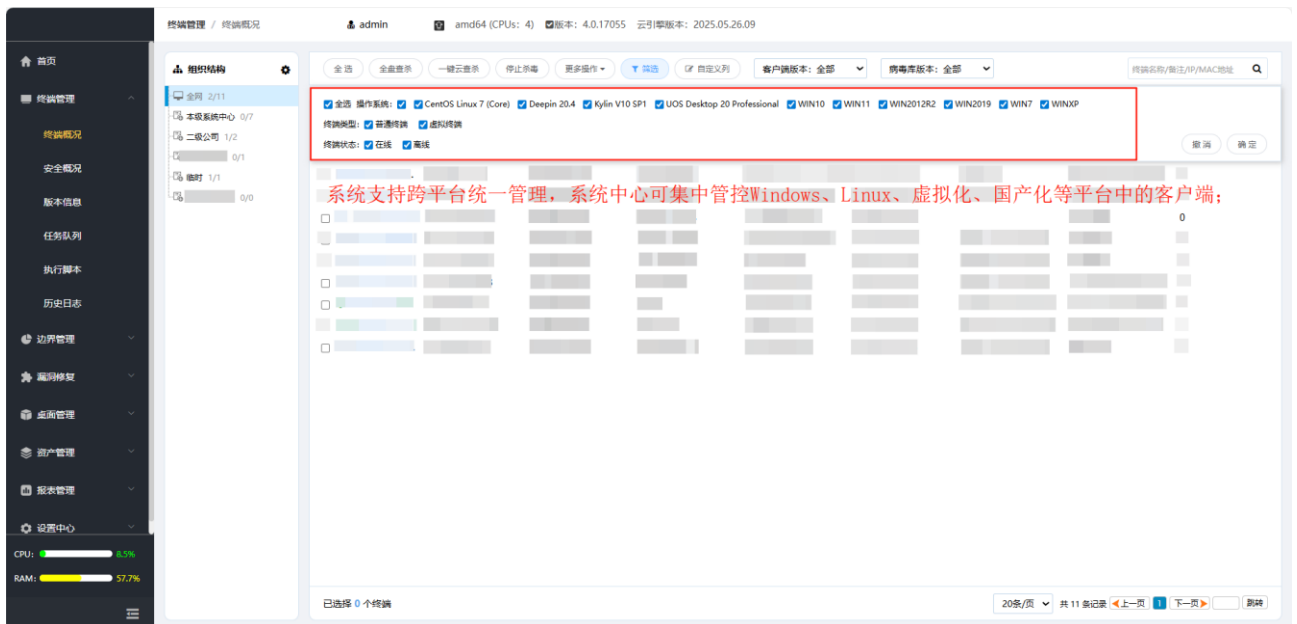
终端管理 / 终端概况

admin

amd64 (CPUs: 4) 版本：4.0.17055 云引擎版本：2025.05.26.09

首页

终端管理

终端概况

安全概况

版本信息

任务队列

执行脚本

历史日志

边界管理

漏洞修复

桌面管理

资产管理

报表管理

设置中心

CPU: 8.5%

RAM: 57.7%

组织结构

全网 2/11

本级系统中心 0/7

二级公司 1/2

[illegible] 0/1

临时 1/1

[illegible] 0/0

全选 全盘查杀 一键云查杀 停止杀毒 更多操作 筛选 自定义列 客户端版本：全部 病毒库版本：全部 终端名称/备注/IP/MAC地址

全选 操作系统： CentOS Linux 7 (Core) Deepin 20.4 Kylin V10 SP1 UOS Desktop 20 Professional WIN10 WIN11 WIN2012R2 WIN2019 WIN7 WINXP

终端类型： 普通终端 虚拟终端

终端状态： 在线 离线

撤消 确定

系统支持跨平台统一管理，系统中心可集中管控Windows、Linux、虚拟化、国产化等平台中的客户端；

0

已选择 0 个终端

20条/页 共 11 条记录 上一页 1 下一页 跳转